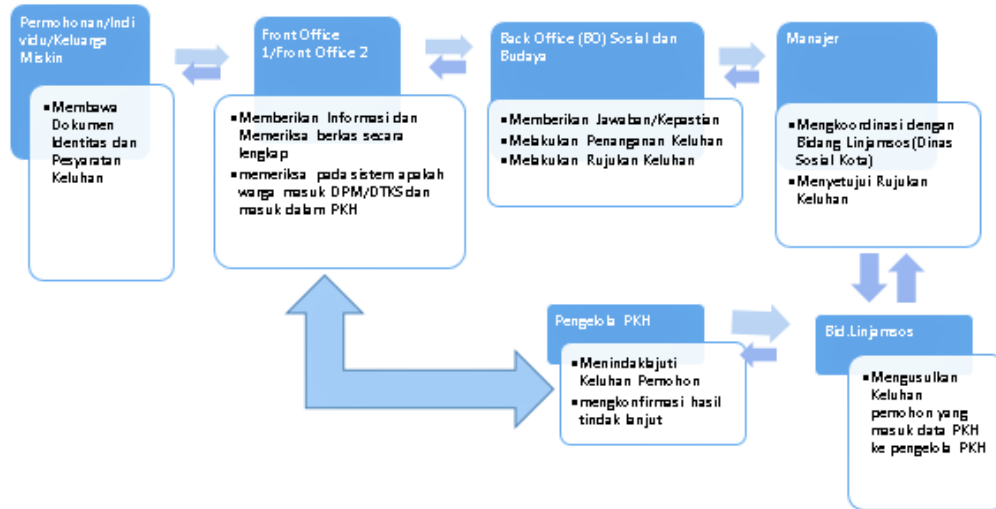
Permohonan/Individu/Keluarga Miskin

- Membawa Dokumen Identitas dan Pesyaratan Keluhan

Front Office 1/Front Office 2

- Memberikan Informasi dan Memeriksa berkas secara lengkap
- memeriksa pada sistem apakah warga masuk DPM/DTKS dan masuk dalam PKH

Back Office (BO) Sosial dan Budaya

- Memberikan Jawaban/Kepastian
- Melakukan Penanganan Keluhan
- Melakukan Rujukan Keluhan

Manajer

- Mengkoordinasi dengan Bidang Linjamsos(Dinas Sosial Kota)
- Menyetujui Rujukan Keluhan

Pengelola PKH

- Menindaklajuti Keluhan Pemohon
- mengkonfirmasi hasil tindak lanjut

Bid.Linjamsos

- Mengusulkan Keluhan pemohon yang masuk data PKH ke pengelola PKH